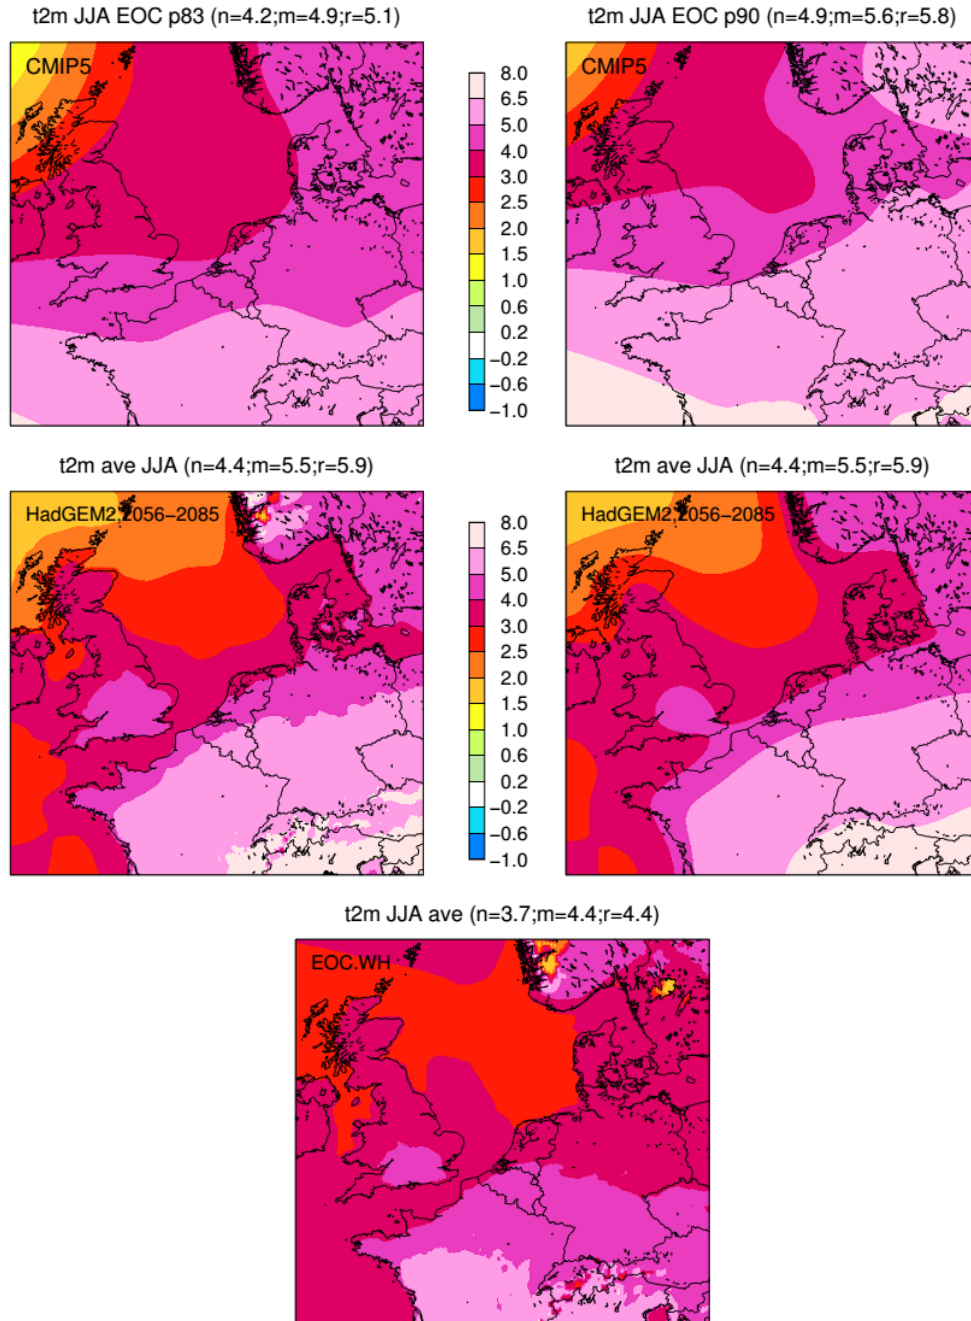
t2m JJA EOC p83 (n=4.2;m=4.9;r=5.1)

CMIP5

8.0
6.5
5.0
4.0
3.0
2.5
2.0
1.5
1.0
0.6
0.2
−0.2
−0.6
−1.0

t2m JJA EOC p90 (n=4.9;m=5.6;r=5.8)

CMIP5

t2m ave JJA (n=4.4;m=5.5;r=5.9)

HadGEM2 2056−2085

8.0
6.5
5.0
4.0
3.0
2.5
2.0
1.5
1.0
0.6
0.2
−0.2
−0.6
−1.0

t2m ave JJA (n=4.4;m=5.5;r=5.9)

HadGEM2 2056−2085

t2m JJA ave (n=3.7;m=4.4;r=4.4)

EOC.WH